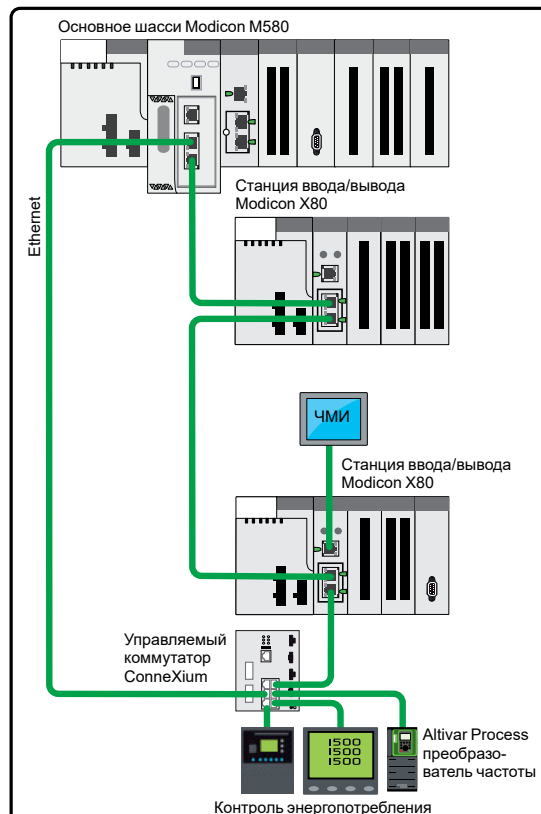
Основное шасси Modicon M580

Ethernet

Станция ввода/вывода Modicon X80

ЧМИ

Станция ввода/вывода Modicon X80

Управляемый коммутатор ConneXium

1500
1500
1500

Altivar Process преобразователь частоты

Контроль энергопотребления